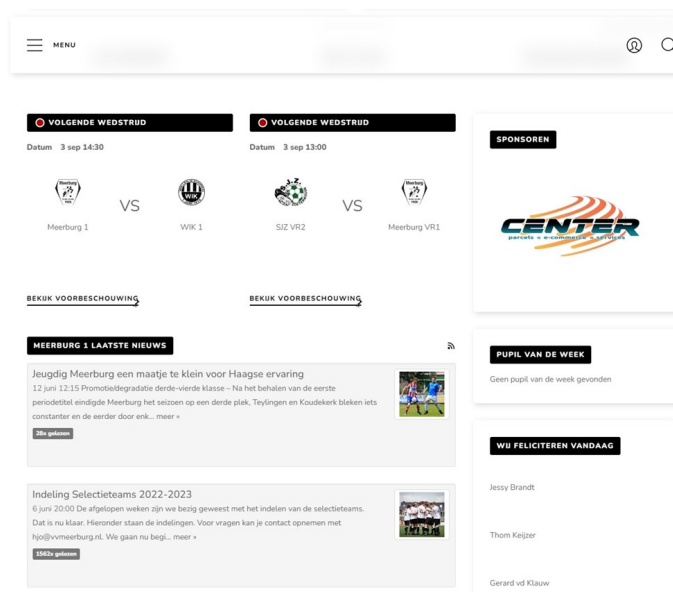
MENU

VOLGENDE WEDSTRIJD

Datum 3 sep 14:30

Meerburg 1 VS WIK 1

BEKIJK VOORBESCHOUWING

VOLGENDE WEDSTRIJD

Datum 3 sep 13:00

SJZ VR2 VS Meerburg VR1

BEKIJK VOORBESCHOUWING

SPONSOREN

CENTER
parcels • e-commerce • services

PUPIL VAN DE WEEK

Geen pupil van de week gevonden

WIJ FELICITEREN VANDAAG

Jessy Brandt

Thom Keijzer

Gerard vd Klauw

MEERBURG 1 LAATSTE NIEUWS

Jeugdig Meerburg een maatje te klein voor Haagse ervaring
12 juni 12:15 Promotie/degradatie derde-vierde klasse – Na het behalen van de eerste periodetitel eindigde Meerburg het seizoen op een derde plek. Teylingen en Koudekerk bleken iets constanter en de eerder door enk... meer »

28x gelezen

Indeling Selectieteams 2022-2023
6 juni 20:00 De afgelopen weken zijn we bezig geweest met het indelen van de selectieteams. Dat is nu klaar. Hieronder staan de indelingen. Voor vragen kan je contact opnemen met hjo@vvmeerburg.nl. We gaan nu begi... meer »

1562x gelezen